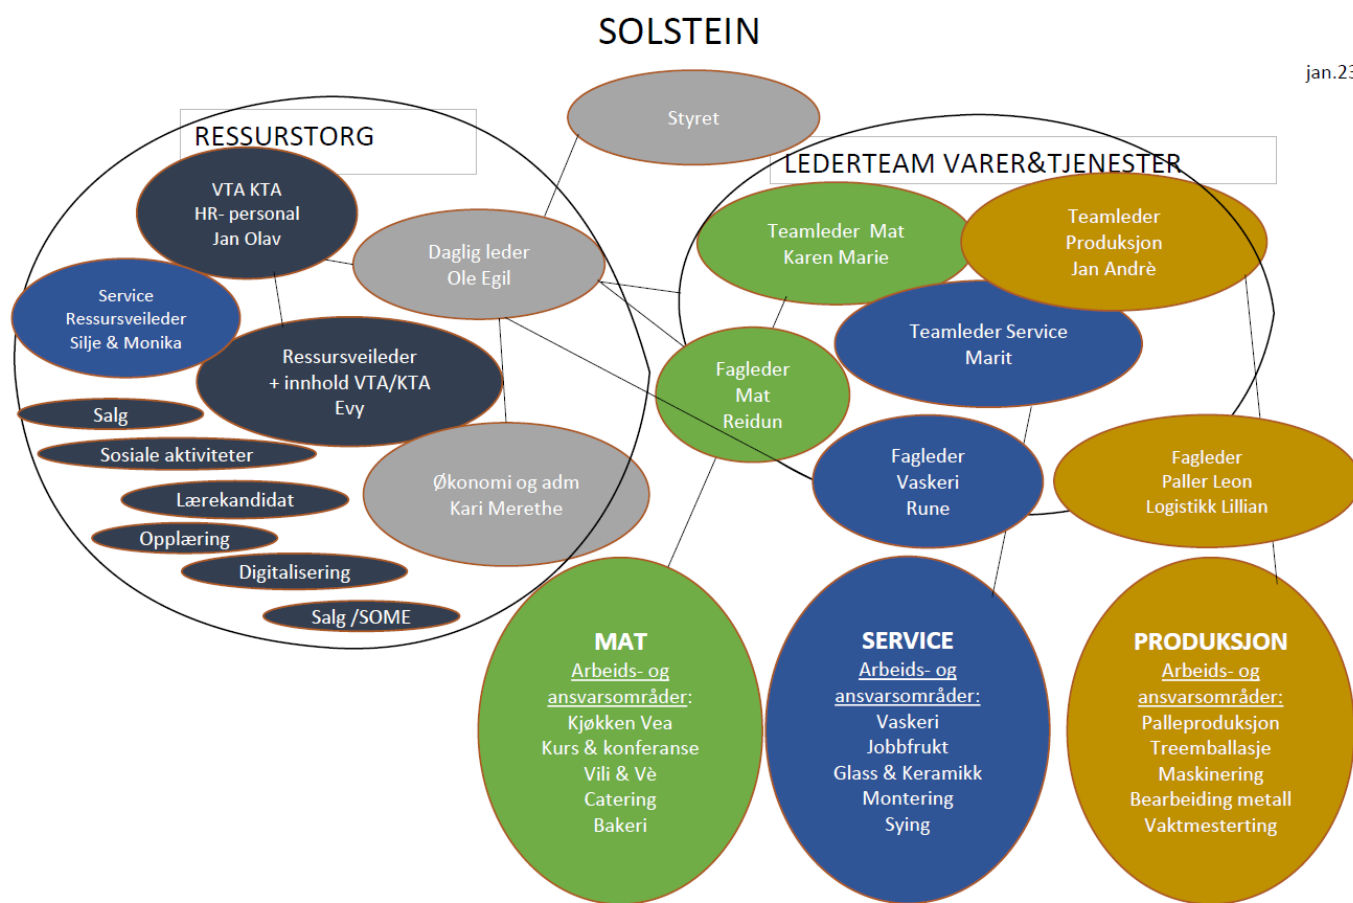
SOLSTEIN

jan.23

Styret

RESSURSTORG

VTA KTA
HR- personal
Jan Olav

Daglig leder
Ole Egil

Service
Ressursveileder
Silje & Monika

Ressursveileder
+ innhold VTA/KTA
Evy

Salg

Sosiale aktiviteter

Lærekandidat

Opplæring

Digitalisering

Salg /SOME

Økonomi og adm
Kari Merethe

LEDERTEAM VARER&TJENESTER

Teamleder Mat
Karen Marie

Teamleder
Produksjon
Jan Andrè

Teamleder Service
Marit

Fagleder
Mat
Reidun

Fagleder
Vaskeri
Rune

Fagleder
Paller Leon
Logistikk Lillian

MAT
Arbeids- og ansvarsområder:
Kjøkken Vea
Kurs & konferanse
Vili & Vè
Catering
Bakeri

SERVICE
Arbeids- og ansvarsområder:
Vaskeri
Jobbfrukt
Glass & Keramikk
Montering
Sying

PRODUKSJON
Arbeids- og ansvarsområder:
Palleproduksjon
Treemballasje
Maskinering
Bearbeiding metall
Vaktmesterting